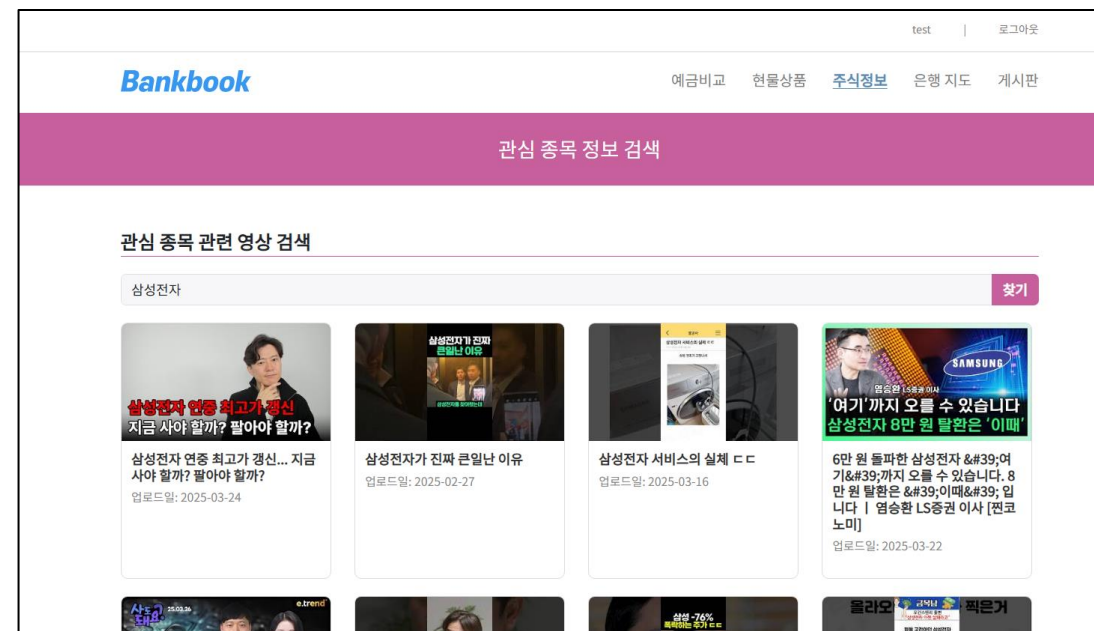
test | 로그아웃

Bankbook

예금비교 현물상품 주식정보 은행 지도 게시판

관심 종목 정보 검색

관심 종목 관련 영상 검색

삼성전자

찾기

삼성전자 연중 최고가 갱신
지금 사야 할까? 팔아야 할까?

삼성전자 연중 최고가 갱신... 지금 사야 할까? 팔아야 할까?

업로드일: 2025-03-24

삼성전자가 진짜 큰일난 이유

삼성전자가 진짜 큰일난 이유

업로드일: 2025-02-27

삼성전자 서비스의 실체 ㄷㄷ

업로드일: 2025-03-16

SAMSUNG

염승환 LS증권 이사

'여기'까지 오를 수 있습니다
삼성전자 8만 원 탈환은 '이때'

6만 원 돌파한 삼성전자 &#39;여기&#39;까지 오를 수 있습니다. 8만 원 탈환은 &#39;이때&#39; 입니다 | 염승환 LS증권 이사 [찐코노미]

업로드일: 2025-03-22

25.03.26

e.trend

삼성 -76%

올라오 찍은거

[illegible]